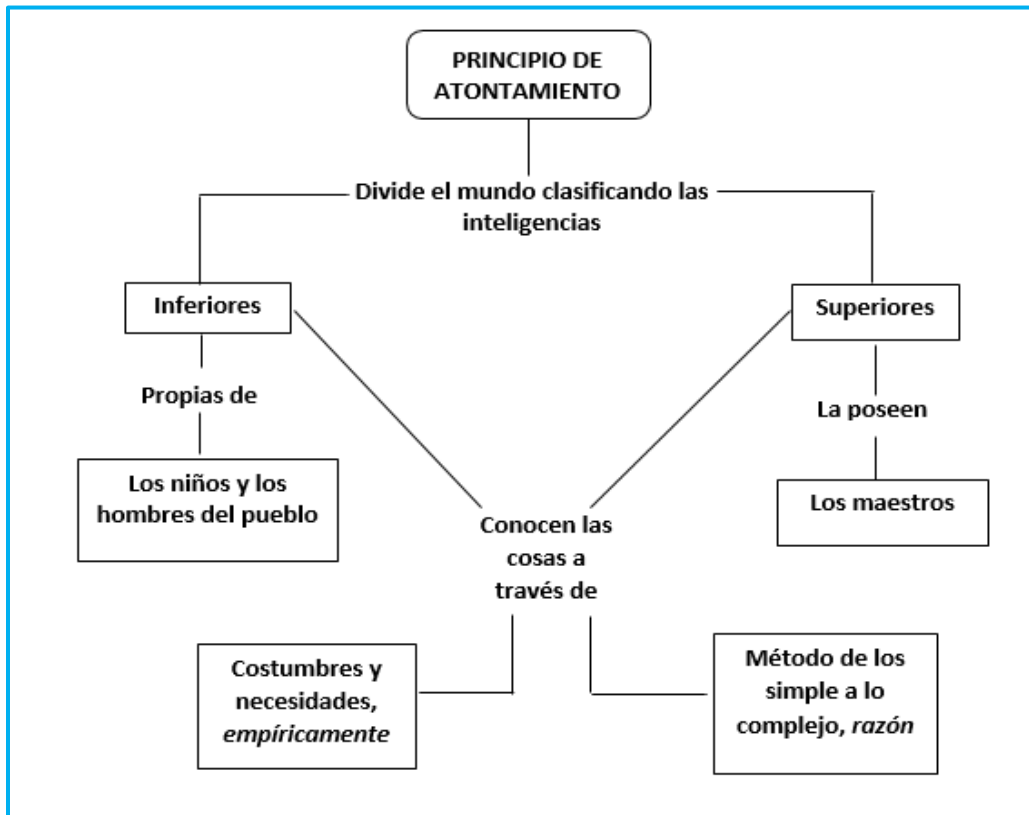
PRINCIPIO DE ATONTAMIENTO

Divide el mundo clasificando las inteligencias

Inferiores

Superiores

Propias de

La poseen

Los niños y los hombres del pueblo

Los maestros

Conocen las cosas a través de

Costumbres y necesidades, *empíricamente*

Método de los simple a lo complejo, *razón*